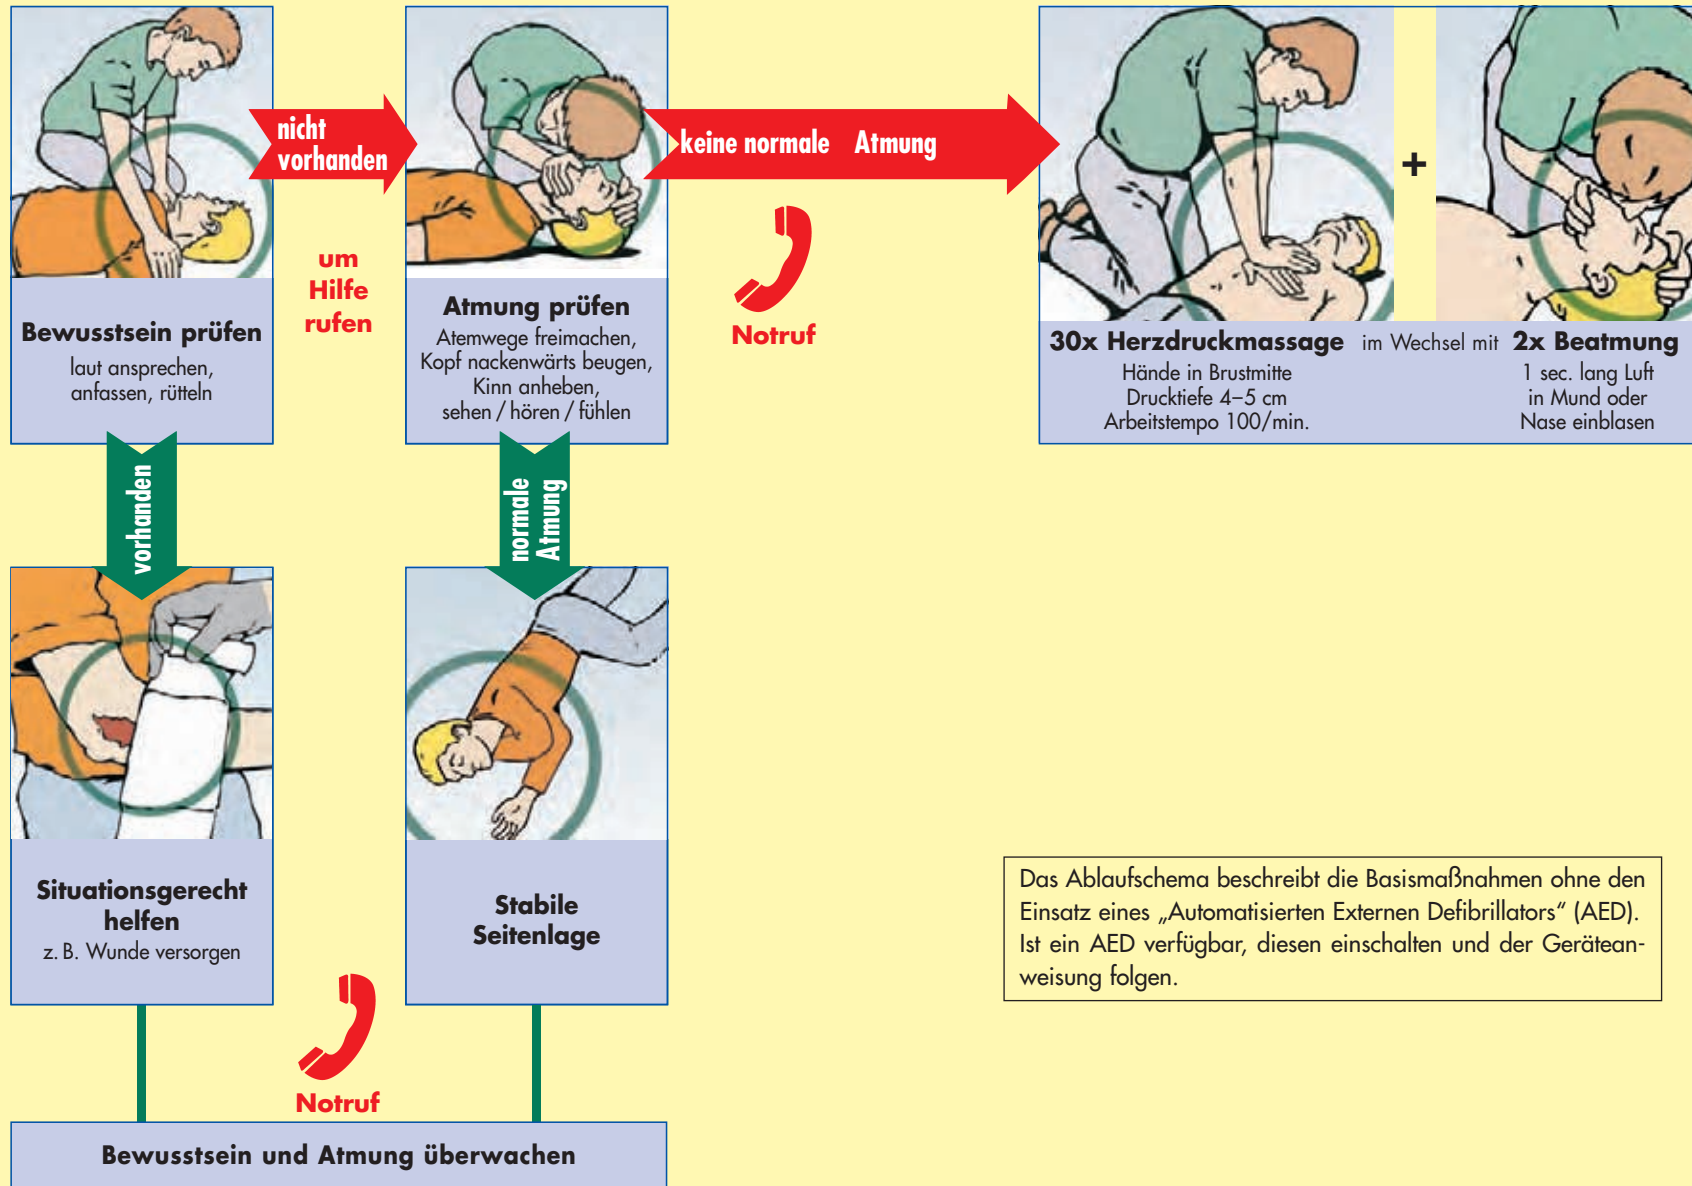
Bewusstsein prüfen
laut ansprechen, anfassen, rütteln

nicht vorhanden

um Hilfe rufen

Atmung prüfen
Atemwege freimachen, Kopf nackenwärts beugen, Kinn anheben, sehen / hören / fühlen

keine normale Atmung

Notruf

+

30x Herzdruckmassage im Wechsel mit 2x Beatmung
Hände in Brustmitte
Drucktiefe 4–5 cm
Arbeitstempo 100/min.

1 sec. lang Luft in Mund oder Nase einblasen

vorhanden

normale Atmung

Situationsgerecht helfen
z. B. Wunde versorgen

Stabile Seitenlage

Das Ablaufschema beschreibt die Basismaßnahmen ohne den Einsatz eines „Automatisierten Externen Defibrillators“ (AED). Ist ein AED verfügbar, diesen einschalten und der Geräteanweisung folgen.

Notruf

Bewusstsein und Atmung überwachen